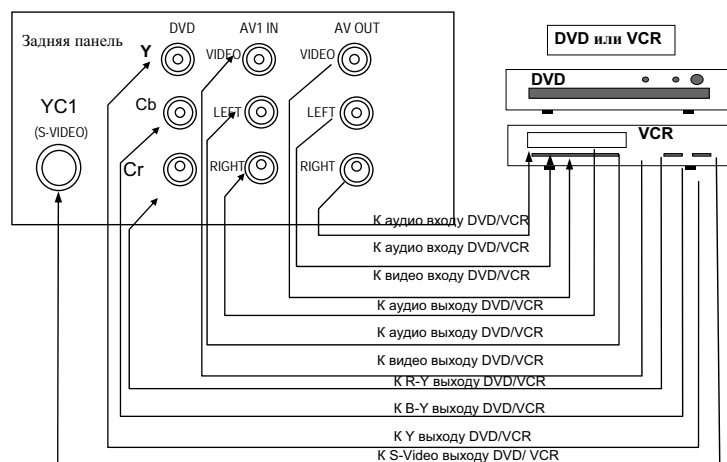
Задняя панель

DVD

AV1 IN

AV OUT

Y

VIDEO

VIDEO

YC1

(S-VIDEO)

Cb

LEFT

LEFT

Cr

RIGHT

RIGHT

DVD или VCR

DVD

VCR

К аудио входу DVD/VCR

К аудио входу DVD/VCR

К видео входу DVD/VCR

К аудио выходу DVD/VCR

К аудио выходу DVD/VCR

К видео выходу DVD/VCR

К R-Y выходу DVD/VCR

К B-Y выходу DVD/VCR

К Y выходу DVD/VCR

К S-Video выходу DVD/ VCR